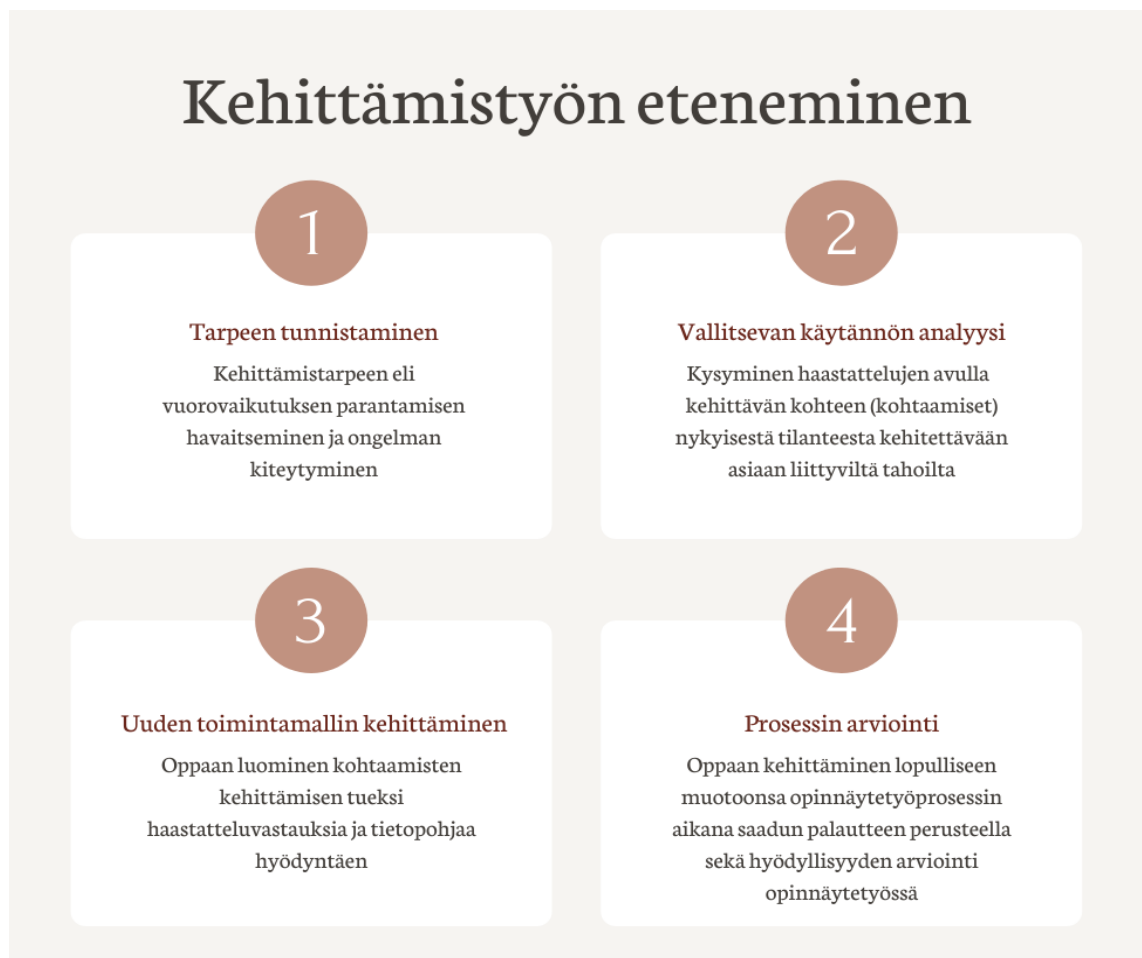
Kehittämistyön eteneminen

1

Tarpeen tunnistaminen

Kehittämistarpeen eli vuorovaikutuksen parantamisen havaitseminen ja ongelman kiteytyminen

2

Vallitsevan käytännön analyysi

Kysyminen haastattelujen avulla kehittävän kohteen (kohtaamiset) nykyisestä tilanteesta kehitettävään asiaan liittyviltä tahoilta

3

Uuden toimintamallin kehittäminen

Oppaan luominen kohtaamisten kehittämisen tueksi haastatteluvastauksia ja tietopohjaa hyödyntäen

4

Prosessin arviointi

Oppaan kehittäminen lopulliseen muotoonsa opinnäytetyöprosessin aikana saadun palautteen perusteella sekä hyödyllisyyden arviointi opinnäytetyössä